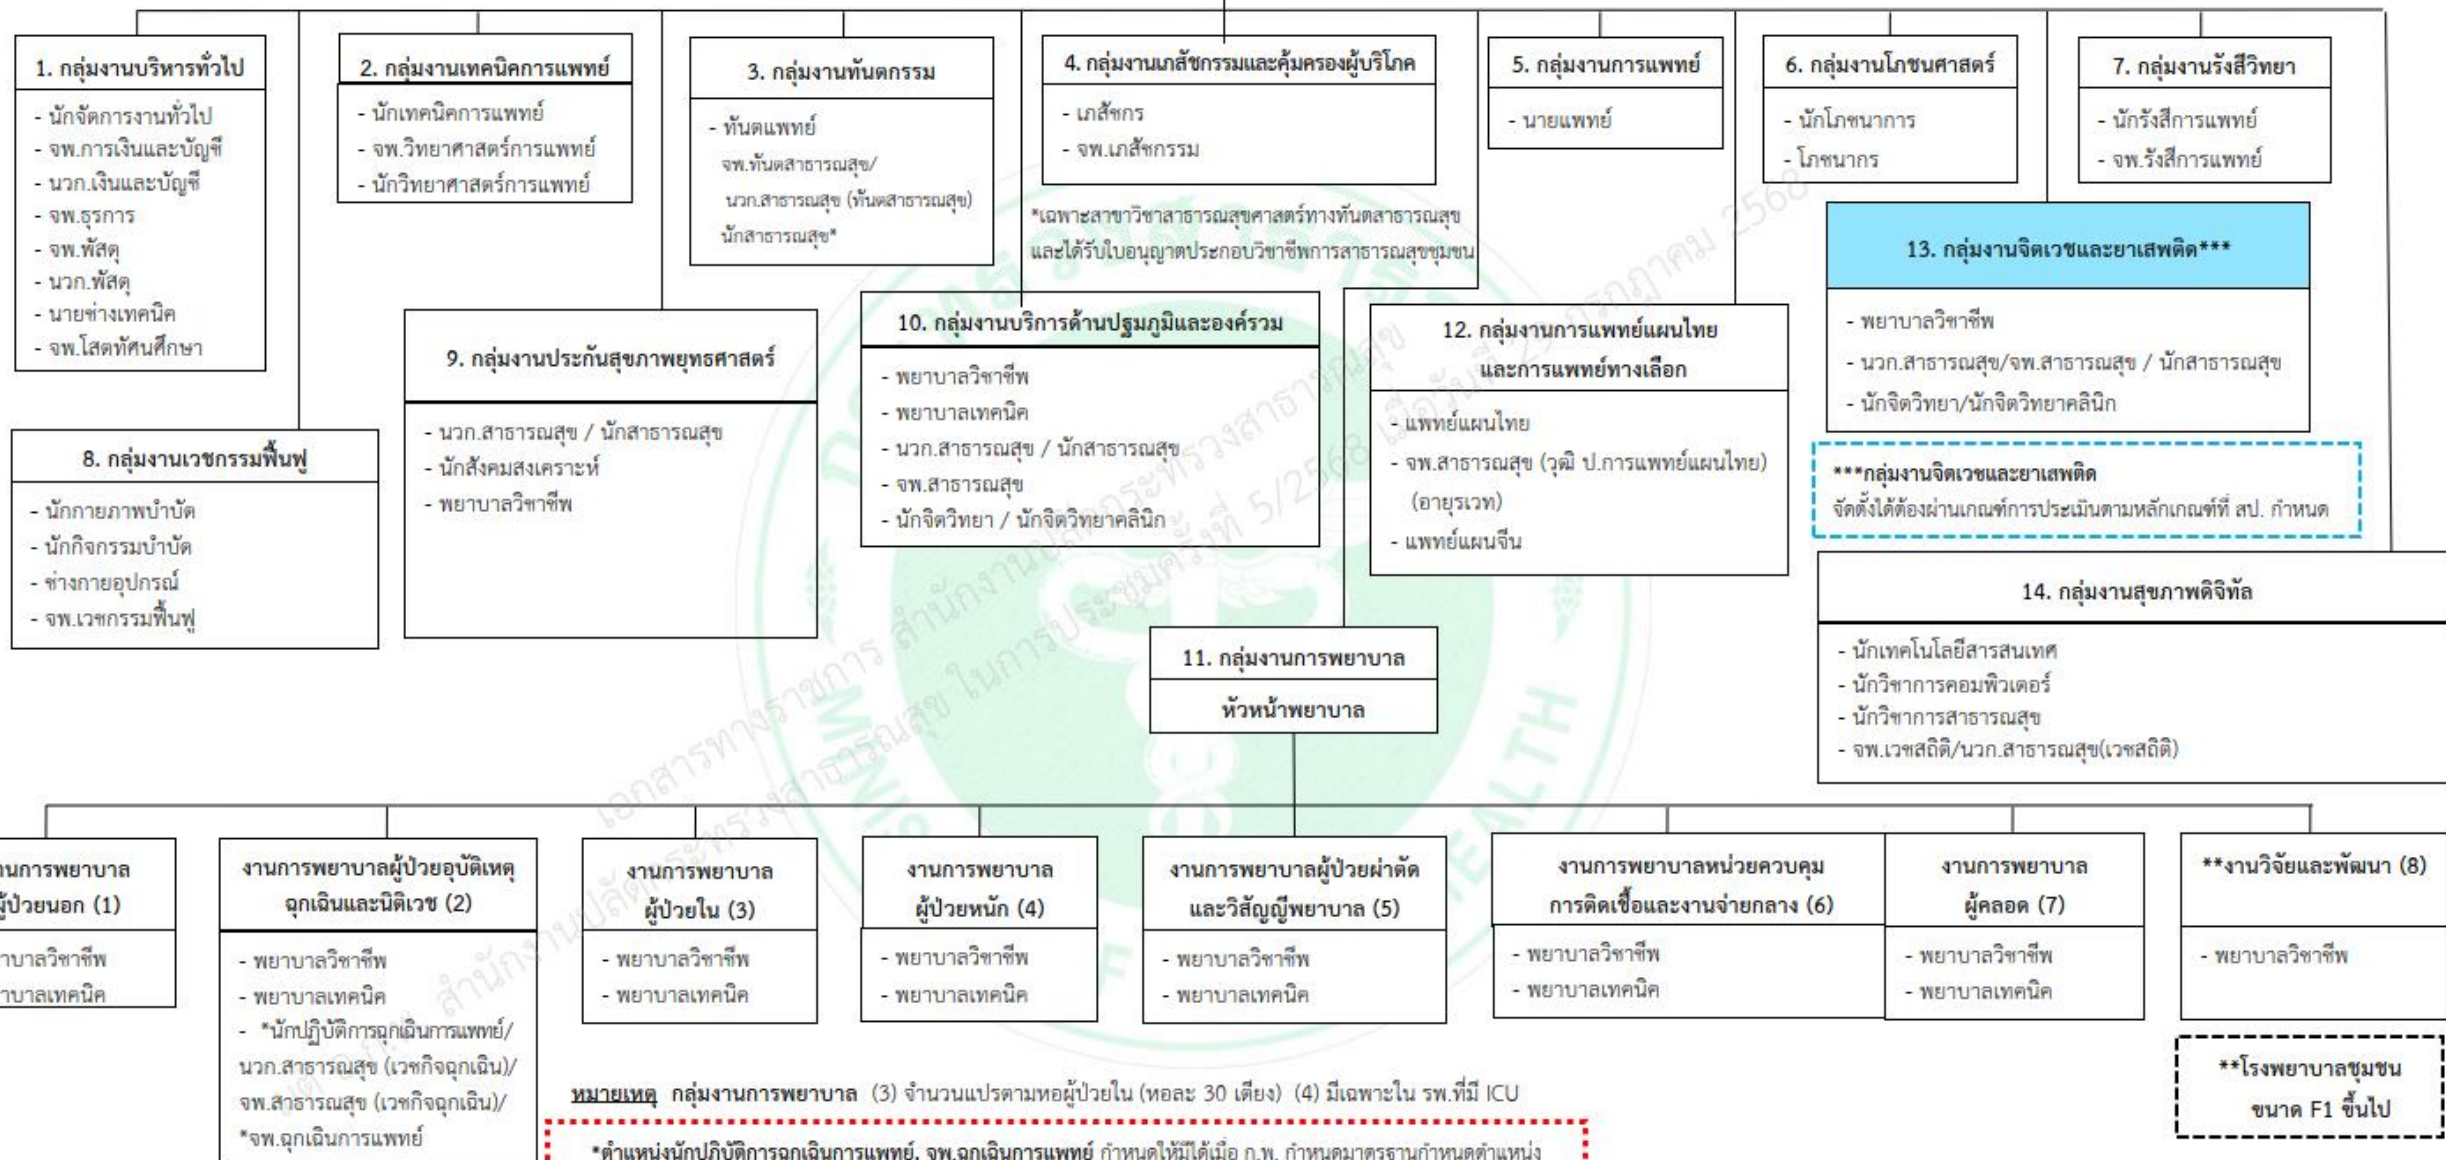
1. กลุ่มงานบริหารทั่วไป
- นักจัดการงานทั่วไป
- จพ.การเงินและบัญชี
- นวก.เงินและบัญชี
- จพ.ธุรการ
- จพ.พัสดุ
- นวก.พัสดุ
- นายช่างเทคนิค
- จพ.โสตทัศนศึกษา

2. กลุ่มงานเทคนิคการแพทย์
- นักเทคนิคการแพทย์
- จพ.วิทยาศาสตร์การแพทย์
- นักวิทยาศาสตร์การแพทย์

3. กลุ่มงานทันตกรรม
- ทันตแพทย์
จพ.ทันตสาธารณสุข/
นวก.สาธารณสุข (ทันตสาธารณสุข)
นักสาธารณสุข*

4. กลุ่มงานเภสัชกรรมและคุ้มครองผู้บริโภค
- เภสัชกร
- จพ.เภสัชกรรม

*เฉพาะสาขาวิชาสาธารณสุขศาสตร์ทางทันตสาธารณสุข และได้รับใบอนุญาตประกอบวิชาชีพการสาธารณสุขชุมชน

5. กลุ่มงานการแพทย์
- นายแพทย์

6. กลุ่มงานโภชนศาสตร์
- นักโภชนาการ
- โภชนากร

7. กลุ่มงานรังสีวิทยา
- นักรังสีการแพทย์
- จพ.รังสีการแพทย์

13. กลุ่มงานจิตเวชและยาเสพติด***
- พยาบาลวิชาชีพ
- นวก.สาธารณสุข/จพ.สาธารณสุข / นักสาธารณสุข
- นักจิตวิทยา/นักจิตวิทยาคลินิก

***กลุ่มงานจิตเวชและยาเสพติด
จัดตั้งได้ต้องผ่านเกณฑ์การประเมินตามหลักเกณฑ์ที่ สป. กำหนด

8. กลุ่มงานเวชกรรมฟื้นฟู
- นักกายภาพบำบัด
- นักกิจกรรมบำบัด
- ช่างกายอุปกรณ์
- จพ.เวชกรรมฟื้นฟู

9. กลุ่มงานประกันสุขภาพยุทธศาสตร์
- นวก.สาธารณสุข / นักสาธารณสุข
- นักสังคมสงเคราะห์
- พยาบาลวิชาชีพ

10. กลุ่มงานบริการด้านปฐมภูมิและองค์รวม
- พยาบาลวิชาชีพ
- พยาบาลเทคนิค
- นวก.สาธารณสุข / นักสาธารณสุข
- จพ.สาธารณสุข
- นักจิตวิทยา / นักจิตวิทยาคลินิก

12. กลุ่มงานการแพทย์แผนไทยและการแพทย์ทางเลือก
- แพทย์แผนไทย
- จพ.สาธารณสุข (วุฒิ ป.การแพทย์แผนไทย) (อายุรเวท)
- แพทย์แผนจีน

14. กลุ่มงานสุขภาพดิจิทัล
- นักเทคโนโลยีสารสนเทศ
- นักวิชาการคอมพิวเตอร์
- นักวิชาการสาธารณสุข
- จพ.เวชสถิติ/นวก.สาธารณสุข(เวชสถิติ)

11. กลุ่มงานการพยาบาล
หัวหน้าพยาบาล

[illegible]นการพยาบาล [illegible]ผู้ป่วยนอก (1)
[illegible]บาลวิชาชีพ
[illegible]บาลเทคนิค

งานการพยาบาลผู้ป่วยอุบัติเหตุฉุกเฉินและนิติเวช (2)
- พยาบาลวิชาชีพ
- พยาบาลเทคนิค
- *นักปฏิบัติการฉุกเฉินการแพทย์/ นวก.สาธารณสุข (เวชกิจฉุกเฉิน)/ จพ.สาธารณสุข (เวชกิจฉุกเฉิน)/ *จพ.ฉุกเฉินการแพทย์

งานการพยาบาลผู้ป่วยใน (3)
- พยาบาลวิชาชีพ
- พยาบาลเทคนิค

งานการพยาบาลผู้ป่วยหนัก (4)
- พยาบาลวิชาชีพ
- พยาบาลเทคนิค

งานการพยาบาลผู้ป่วยผ่าตัดและวิสัญญีพยาบาล (5)
- พยาบาลวิชาชีพ
- พยาบาลเทคนิค

งานการพยาบาลหน่วยควบคุมการติดเชื้อและงานจ่ายกลาง (6)
- พยาบาลวิชาชีพ
- พยาบาลเทคนิค

งานการพยาบาลผู้คลอด (7)
- พยาบาลวิชาชีพ
- พยาบาลเทคนิค

**งานวิจัยและพัฒนา (8)
- พยาบาลวิชาชีพ

**โรงพยาบาลชุมชนขนาด F1 ขึ้นไป

หมายเหตุ กลุ่มงานการพยาบาล (3) จำนวนแปรตามหอผู้ป่วยใน (หอละ 30 เตียง) (4) มีเฉพาะใน รพ.ที่มี ICU

*ตำแหน่งนักปฏิบัติการฉุกเฉินการแพทย์, จพ.ฉุกเฉินการแพทย์ กำหนดให้มีได้เมื่อ ก.พ. กำหนดมาตรฐานกำหนดตำแหน่ง

เอกสารทางราชการ สำนักงานปลัดกระทรวงสาธารณสุข ในการประชุมครั้งที่ 5/2568 เมื่อวันที่ 25 กรกฎาคม 2568